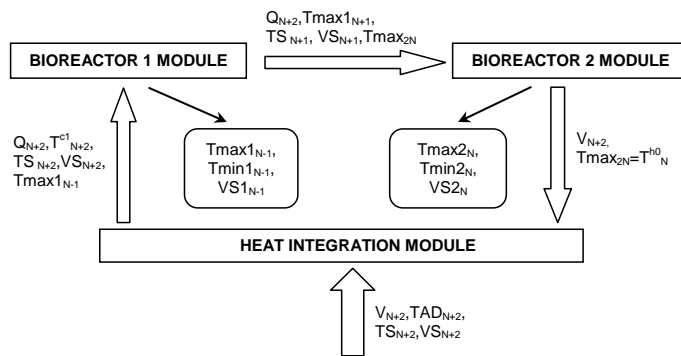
$Q_{N+2}$,$Tmax1_{N+1}$,
$TS_{N+1}$, $VS_{N+1}$,$Tmax_{2N}$

BIOREACTOR 1 MODULE

BIOREACTOR 2 MODULE

$Q_{N+2}$,$T^{c1}_{N+2}$,
$TS_{N+2}$,$VS_{N+2}$,
$Tmax1_{N-1}$

$Tmax1_{N-1}$,
$Tmin1_{N-1}$,
$VS1_{N-1}$

$Tmax2_{N}$,
$Tmin2_{N}$,
$VS2_{N}$

$V_{N+2,}$
$Tmax_{2N}$=$T^{h0}_{N}$

HEAT INTEGRATION MODULE

$V_{N+2}$,$TAD_{N+2}$,
$TS_{N+2}$,$VS_{N+2}$